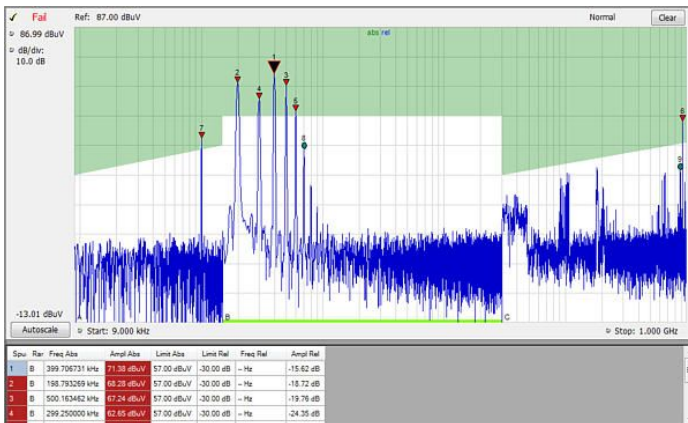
✓ Fail Ref: 87.00 dBuV Normal Clear

86.99 dBuV

dB/div: 10.0 dB

abs rel

1 2 3 4 5 6 7 8 9

-13.01 dBuV

Autoscale

Start: 9.000 kHz

B C

Stop: 1.000 GHz

| Spu | Rar | Freq Abs | Ampl Abs | Limit Abs | Limit Rel | Freq Rel | Ampl Rel |
|---|---|---|---|---|---|---|---|
| 1 | B | 399.706731 kHz | 71.38 dBuV | 57.00 dBuV | -30.00 dB | -- Hz | -15.62 dB |
| 2 | B | 198.793269 kHz | 68.28 dBuV | 57.00 dBuV | -30.00 dB | -- Hz | -18.72 dB |
| 3 | B | 500.163462 kHz | 67.24 dBuV | 57.00 dBuV | -30.00 dB | -- Hz | -19.76 dB |
| 4 | B | 299.250000 kHz | 62.65 dBuV | 57.00 dBuV | -30.00 dB | -- Hz | -24.35 dB |